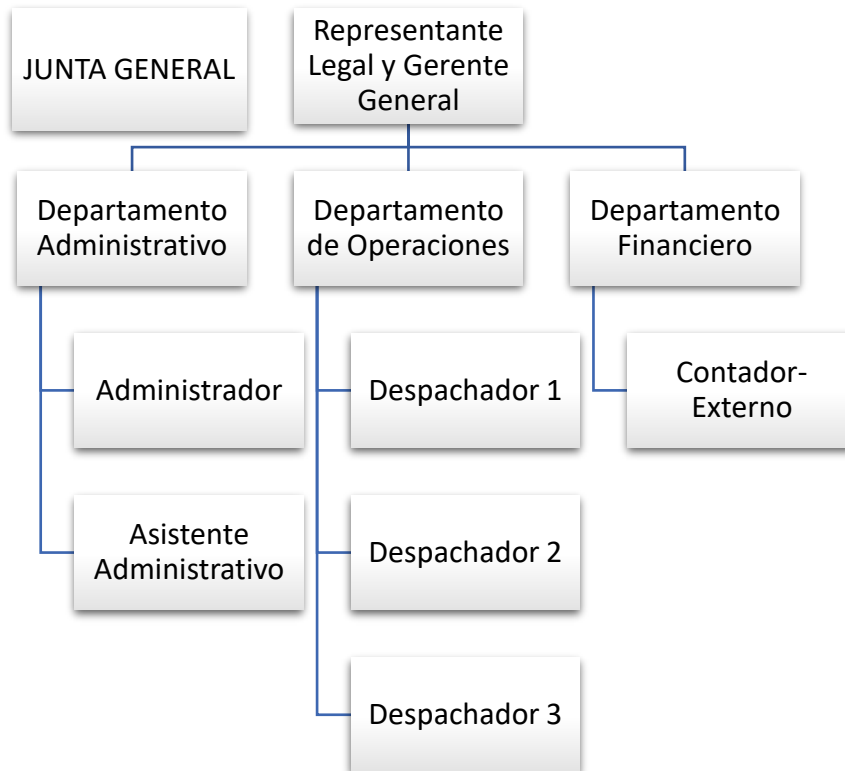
JUNTA GENERAL

Representante Legal y Gerente General

Departamento Administrativo

Departamento de Operaciones

Departamento Financiero

Administrador

Asistente Administrativo

Despachador 1

Despachador 2

Despachador 3

Contador-Externo